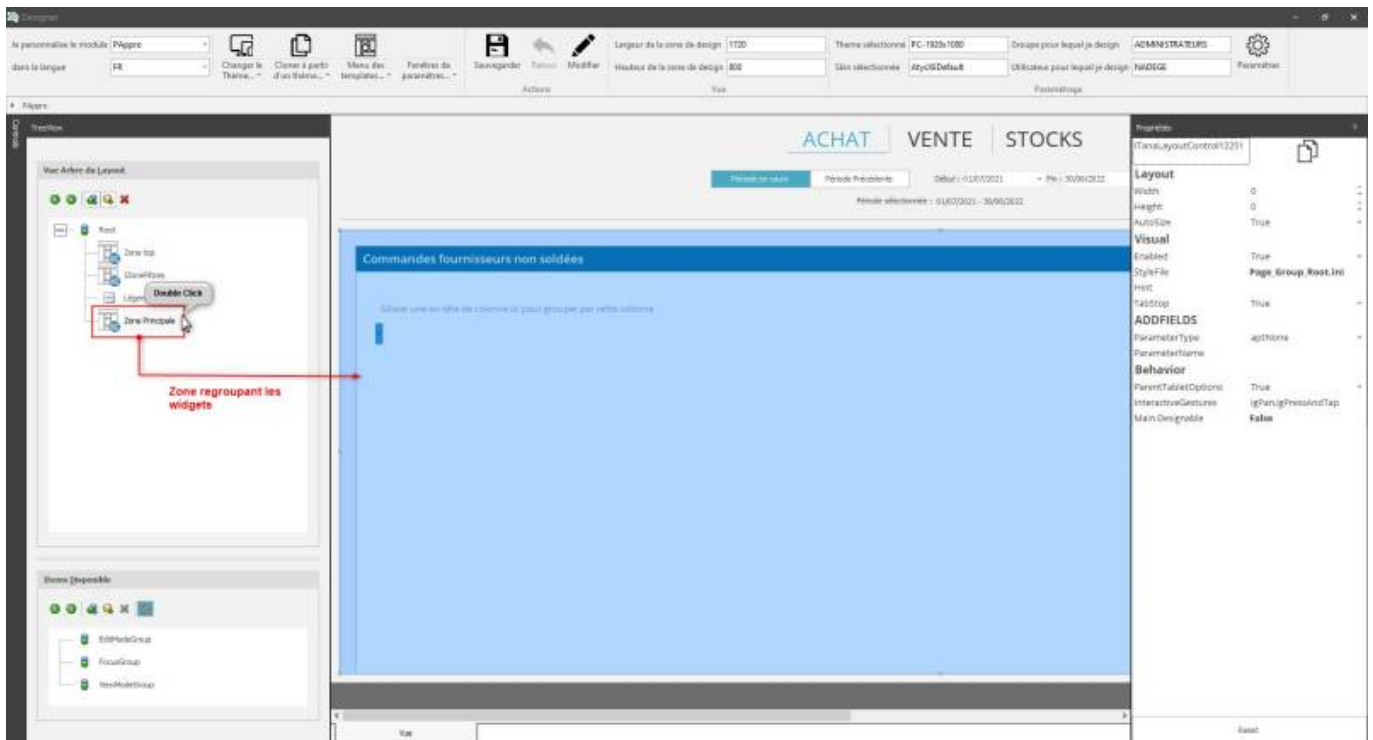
Designer

Je personnalise le module PAppro
dans la langue FR
Changer le Thème...
Cloner à partir d'un thème...
Menu des templates...
Fenêtres de paramètres...
Sauvegarder
Retour
Modifier
Actions
Largeur de la zone de design 1720
Hauteur de la zone de design 800
Vue
Thème sélectionné PC-1920x1080
Skin sélectionnée AtysUIDefault
Groupe pour lequel je design ADMINISTRATEURS
Utilisateur pour lequel je design NADEGE
Paramètres
Paramétrage

PAppro

TreeView

Vue Arbre du Layout

Root
Zone top
ZoneFiltres
Légen
Double Click
Zone Principale

Zone regroupant les widgets

Items Disponible

EditModeGroup
FocusGroup
NewModelGroup

ACHAT VENTE STOCKS

Période en cours
Période Précédente
Début : 01/07/2021
Fin : 30/06/2022
Période sélectionnée : 01/07/2021 - 30/06/2022

Commandes fournisseurs non soldées

Glisser une en-tête de colonne ici pour grouper par cette colonne

Vue

Propriétés
ITanaLayoutControl12251

Layout
| Width | 0 |
|---|---|
| Height | 0 |
| AutoSize | True |

Visual
| Enabled | True |
|---|---|
| StyleFile | Page_Group_Root.ini |
| Hint | |
| TabStop | True |

ADDFIELDS
| ParameterType | aptNone |
|---|---|
| ParameterName | |

Behavior
| ParentTabletOptions | True |
|---|---|
| InteractiveGestures | igPan,igPressAndTap |
| Main Designable | False |

Reset